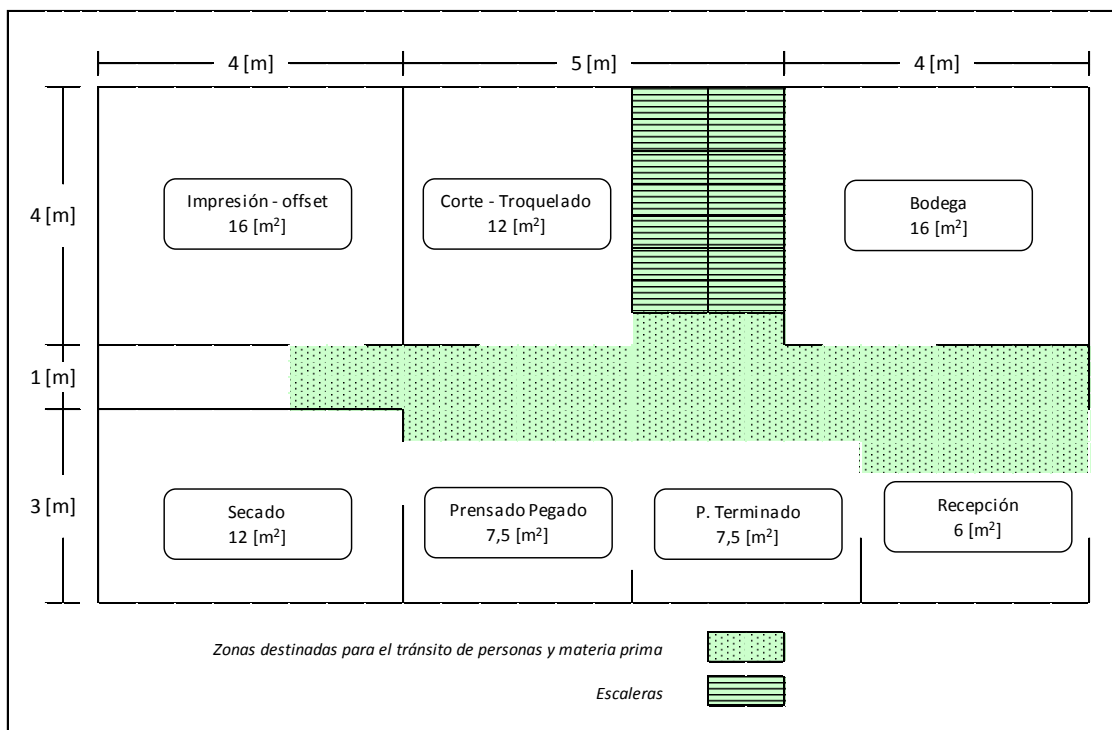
4 [m]

5 [m]

4 [m]

4 [m]

1 [m]

3 [m]

Impresión - offset
16 [$m^2$]

Corte - Troquelado
12 [$m^2$]

Bodega
16 [$m^2$]

Secado
12 [$m^2$]

Prensado Pegado
7,5 [$m^2$]

P. Terminado
7,5 [$m^2$]

Recepción
6 [$m^2$]

*Zonas destinadas para el tránsito de personas y materia prima*

*Escaleras*